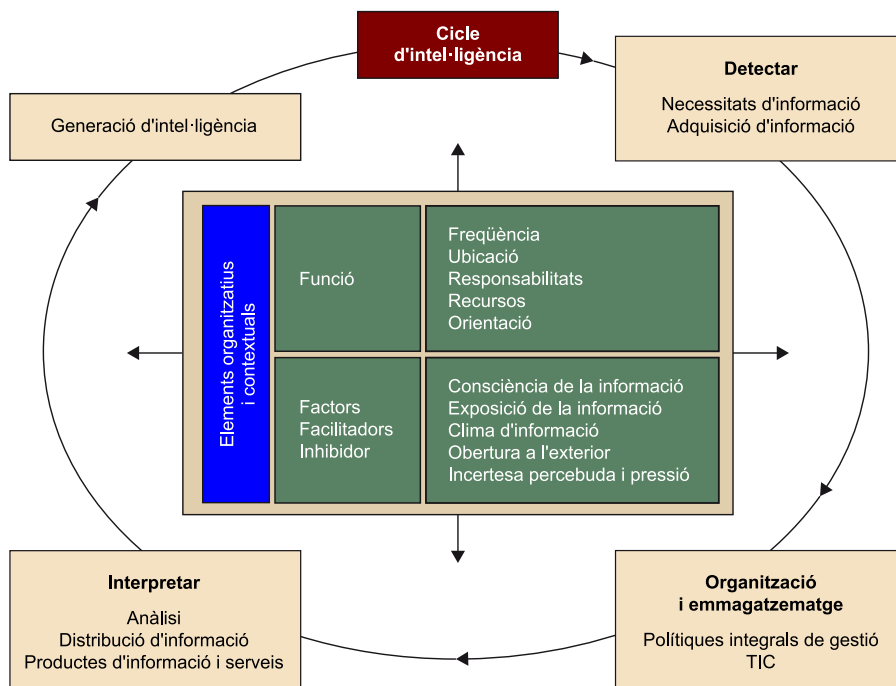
Cicle d'intel·ligència

Detectar

Necessitats d'informació
Adquisició d'informació

Generació d'intel·ligència

Elements organitzatius i contextuals

Funció

Freqüència
Ubicació
Responsabilitats
Recursos
Orientació

Factors
Facilitadors
Inhibidor

Consciència de la informació
Exposició de la informació
Clima d'informació
Obertura a l'exterior
Incertesa percebuda i pressió

Interpretar

Anàlisi
Distribució d'informació
Productes d'informació i serveis

Organització i emmagatzematge

Polítiques integrals de gestió
TIC